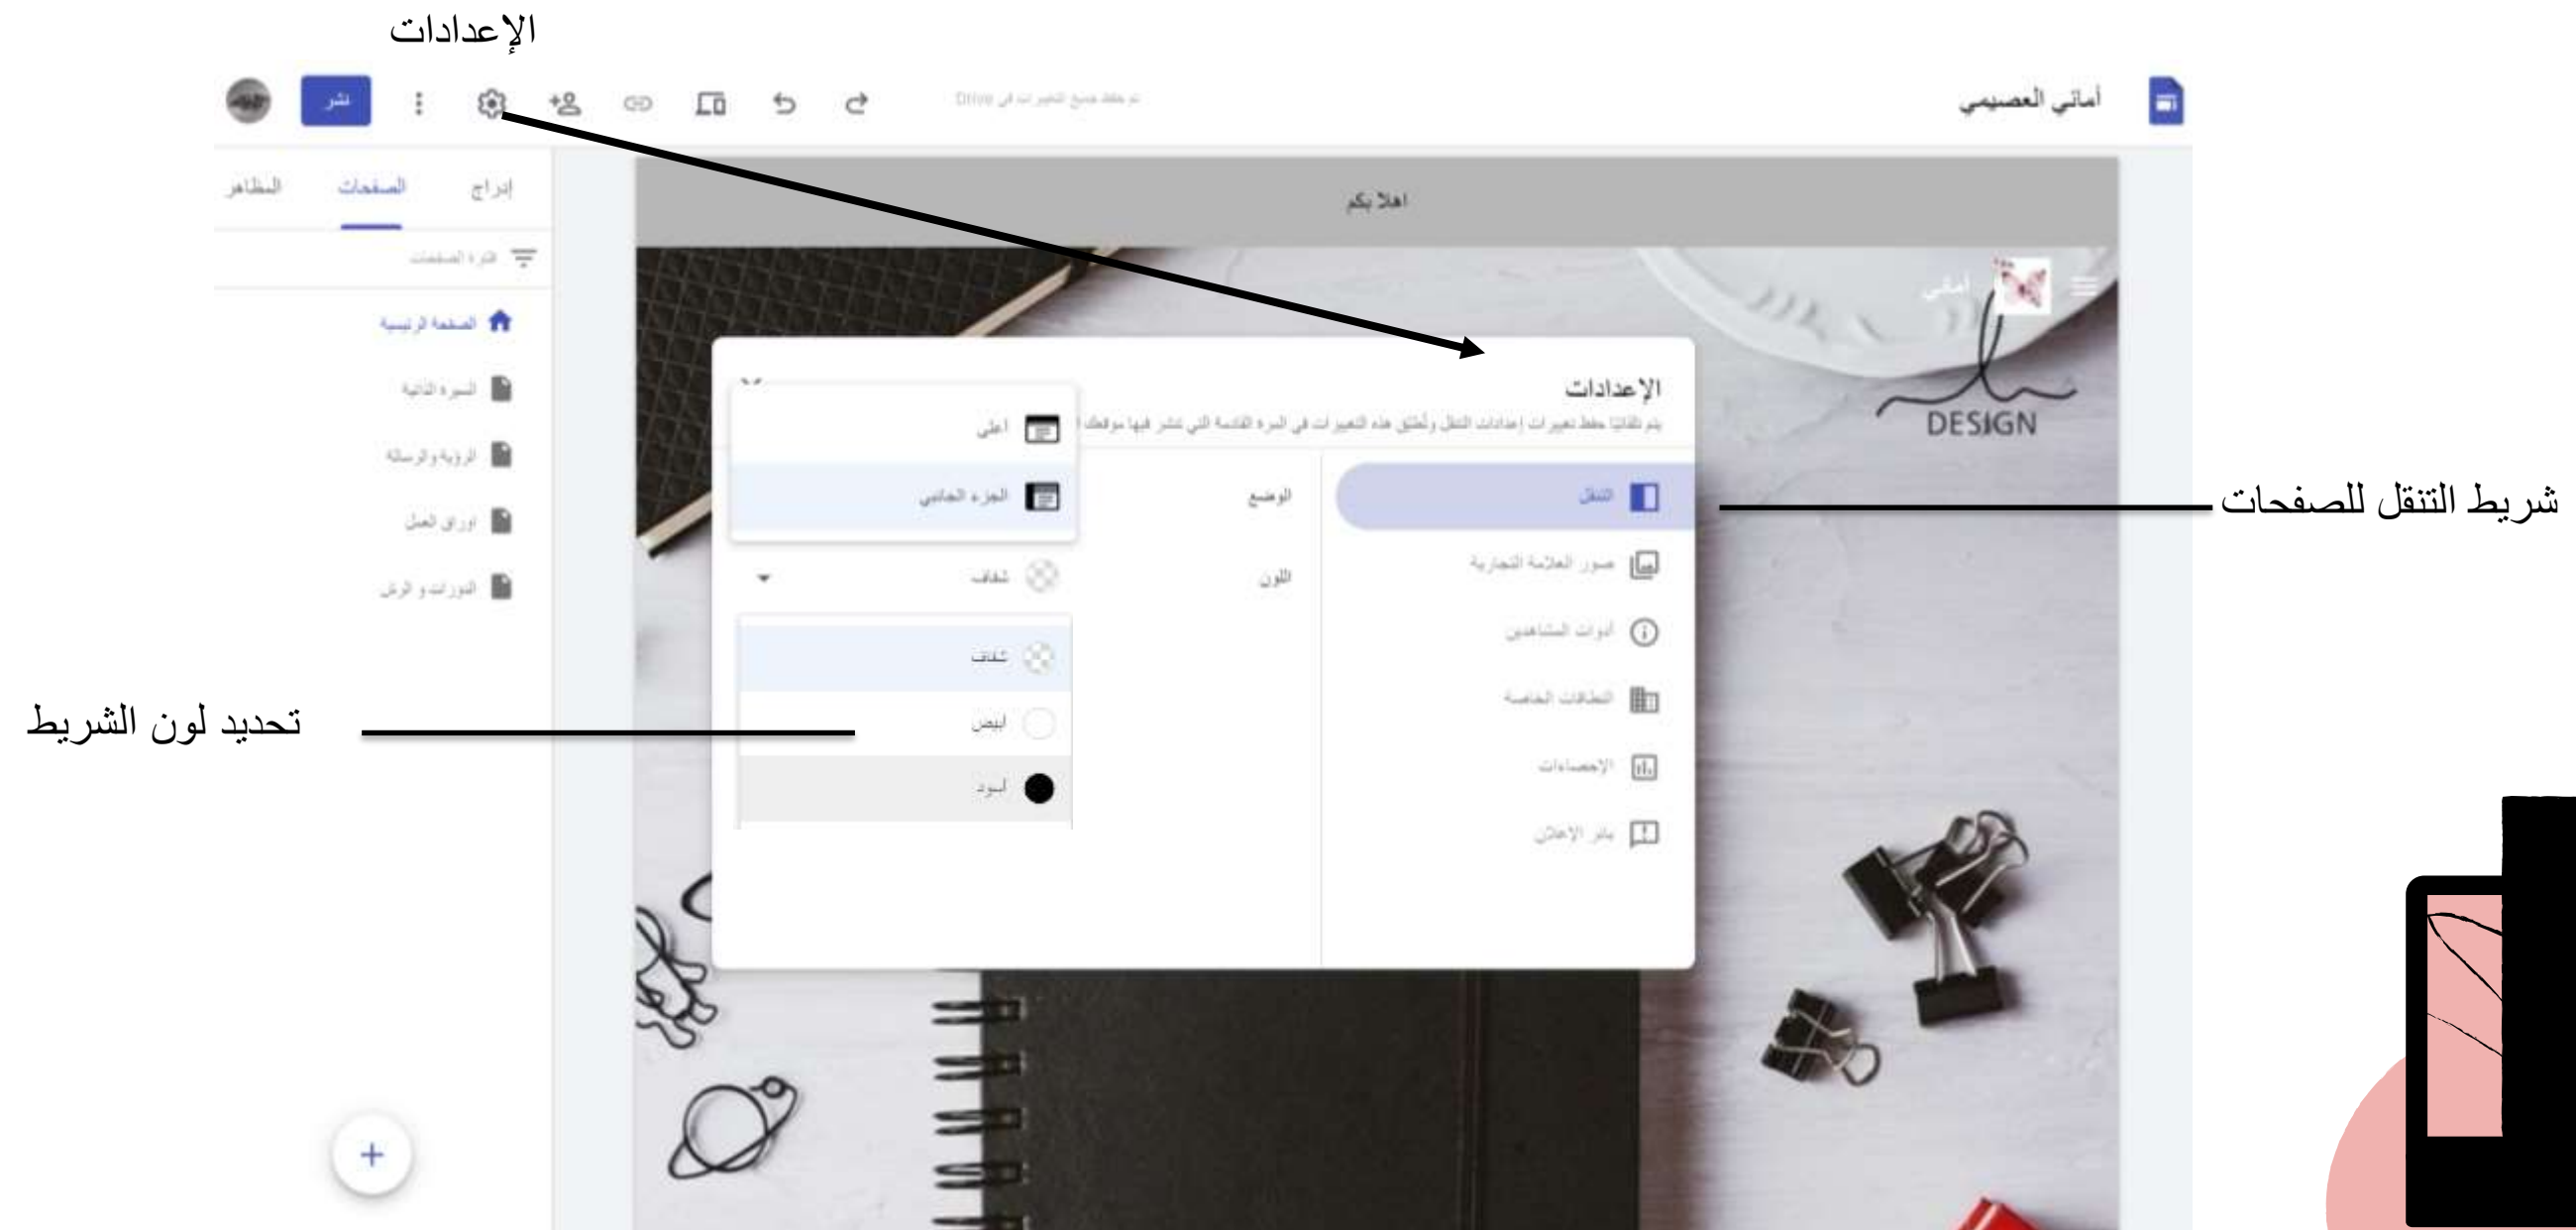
الإعدادات

أماني العصيمي

تم حفظ جميع التغييرات في Drive

نشر

إدراج
الصفحات
المظاهر

الصفحة الرئيسية
السيرة الذاتية
الرؤية والرسالة
أوراق العمل
الدورات و الورش

اهلا بكم

أماني

DESIGN

الإعدادات

التنقل
صور العلامة التجارية
أدوات المشاهدين
النطاقات الخاصة
الإحصاءات
بانر الإعلان

الوضع
اللون

أعلى
الجزء الجانبي

شفاف
شفاف
أبيض
أسود

شريط التنقل للصفحات

تحديد لون الشريط

+